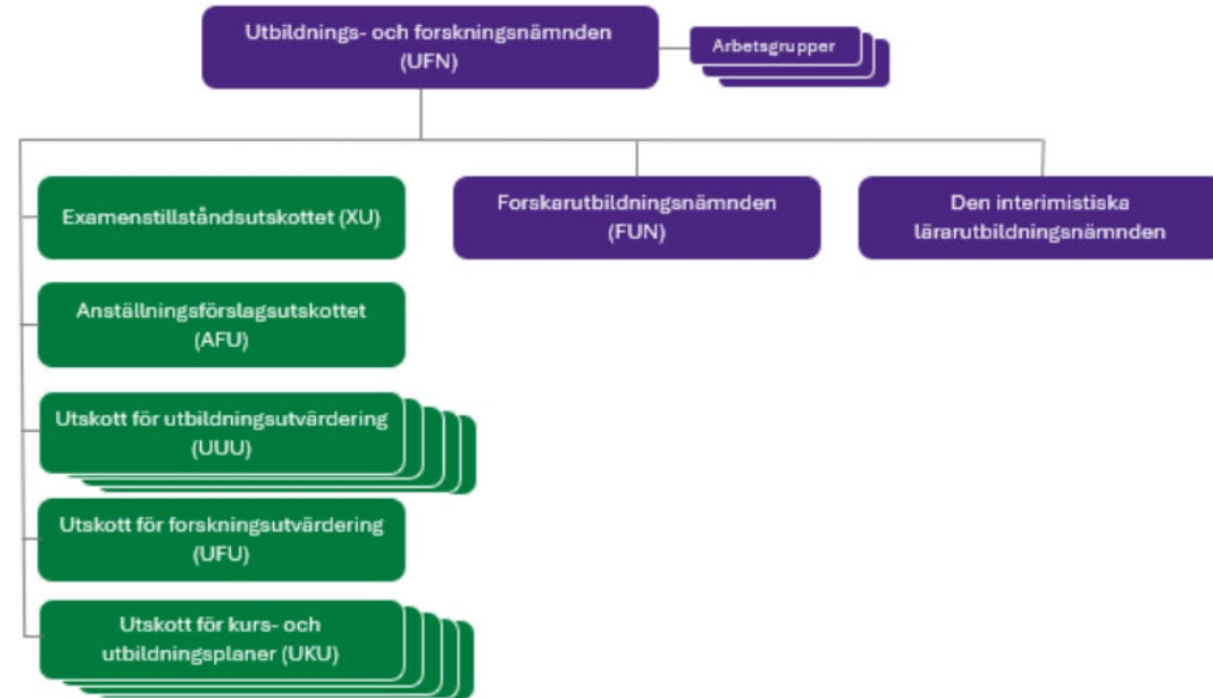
Utbildnings- och forskningsnämnden (UFN)

Arbetsgrupper

Examenstillståndsutskottet (XU)

Forskarutbildningsnämnden (FUN)

Den interimistiska lärarutbildningsnämnden

Anställningsförslagsutskottet (AFU)

Utskott för utbildningsutvärdering (UUU)

Utskott för forskningsutvärdering (UFU)

Utskott för kurs- och utbildningsplaner (UKU)